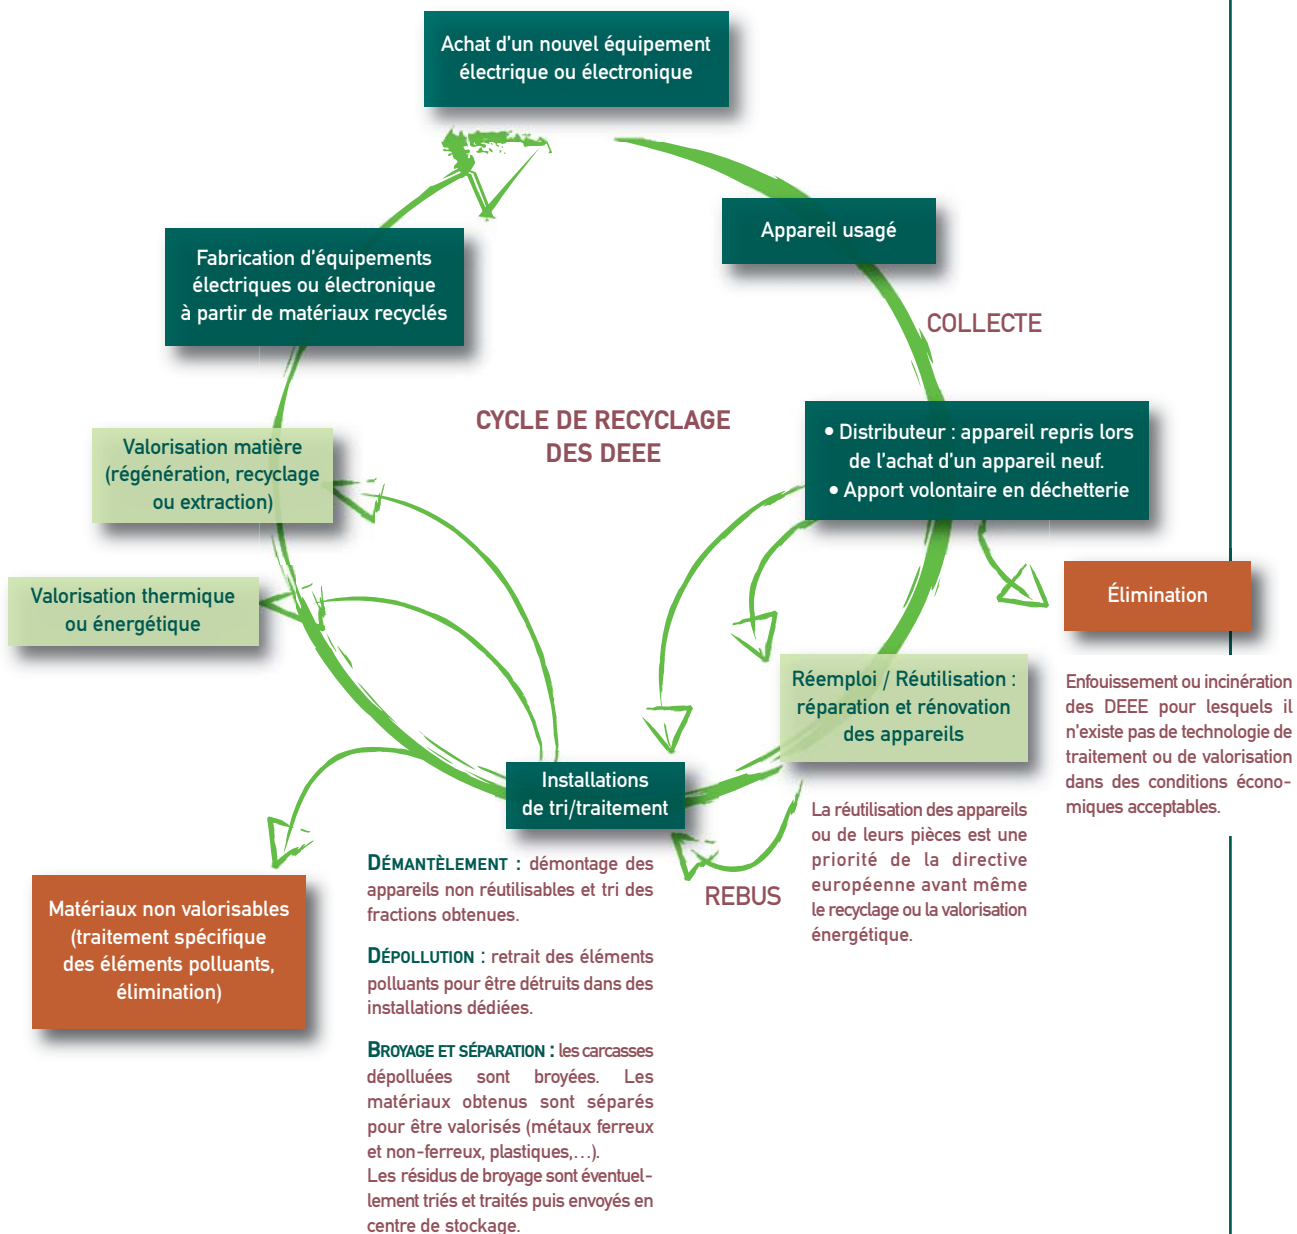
Achat d'un nouvel équipement électrique ou électronique

Appareil usagé

COLLECTE

• Distributeur : appareil repris lors de l'achat d'un appareil neuf.
• Apport volontaire en déchetterie

Élimination

Enfouissement ou incinération des DEEE pour lesquels il n'existe pas de technologie de traitement ou de valorisation dans des conditions économiques acceptables.

Fabrication d'équipements électriques ou électronique à partir de matériaux recyclés

CYCLE DE RECYCLAGE DES DEEE

Valorisation matière (régénération, recyclage ou extraction)

Valorisation thermique ou énergétique

Réemploi / Réutilisation : réparation et rénovation des appareils

La réutilisation des appareils ou de leurs pièces est une priorité de la directive européenne avant même le recyclage ou la valorisation énergétique.

Installations de tri/traitement

REBUS

Matériaux non valorisables (traitement spécifique des éléments polluants, élimination)

DÉMANTÈLEMENT : démontage des appareils non réutilisables et tri des fractions obtenues.

DÉPOLLUTION : retrait des éléments polluants pour être détruits dans des installations dédiées.

BROYAGE ET SÉPARATION : les carcasses dépolluées sont broyées. Les matériaux obtenus sont séparés pour être valorisés (métaux ferreux et non-ferreux, plastiques,…).
Les résidus de broyage sont éventuellement triés et traités puis envoyés en centre de stockage.